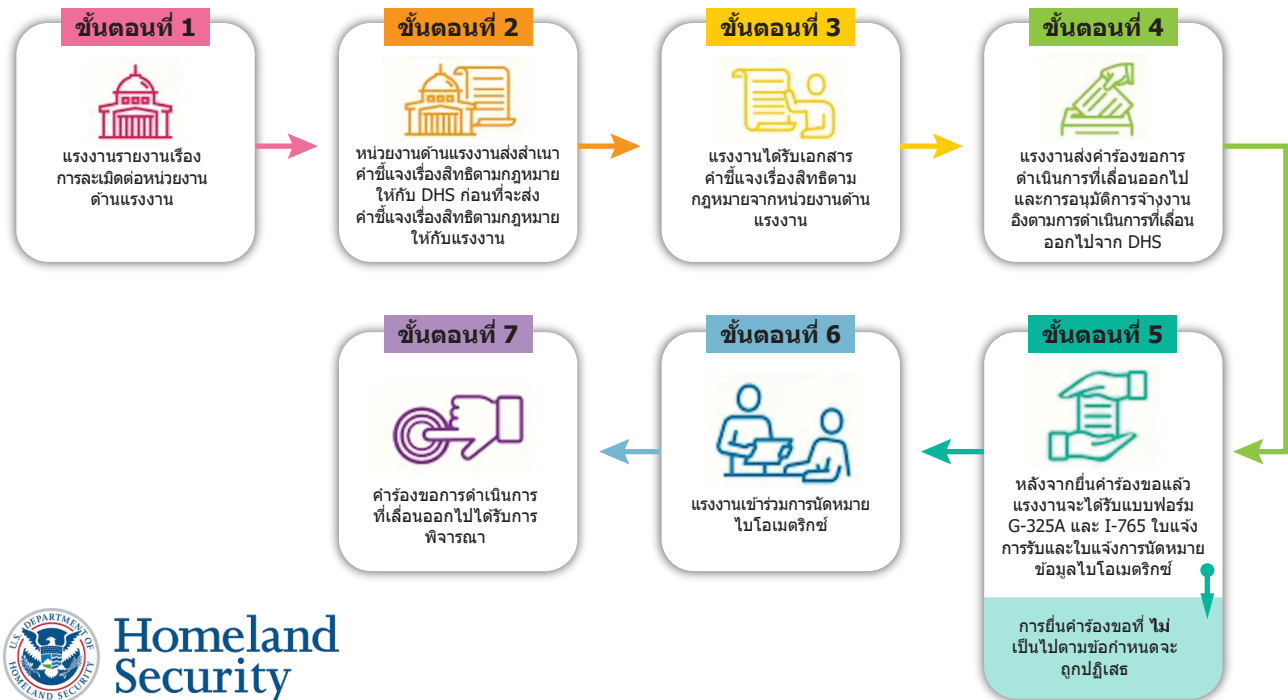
ขั้นตอนที่ 1

แรงงานรายงานเรื่องการละเมิดต่อหน่วยงานด้านแรงงาน

ขั้นตอนที่ 2

หน่วยงานด้านแรงงานส่งสำเนาคำชี้แจงเรื่องสิทธิตามกฎหมายให้กับ DHS ก่อนที่จะส่งคำชี้แจงเรื่องสิทธิตามกฎหมายให้กับแรงงาน

ขั้นตอนที่ 3

แรงงานได้รับเอกสารคำชี้แจงเรื่องสิทธิตามกฎหมายจากหน่วยงานด้านแรงงาน

ขั้นตอนที่ 4

แรงงานส่งคำร้องขอการดำเนินการที่เลื่อนออกไปและการอนุมัติการจ้างงานอิงตามการดำเนินการที่เลื่อนออกไปจาก DHS

ขั้นตอนที่ 5

หลังจากยื่นคำร้องขอแล้ว แรงงานจะได้รับแบบฟอร์ม G-325A และ I-765 ใบแจ้งการรับและใบแจ้งการนัดหมายข้อมูลไบโอเมตริกซ์

การยื่นคำร้องขอที่ ไม่ เป็นไปตามข้อกำหนดจะถูกปฏิเสธ

ขั้นตอนที่ 6

แรงงานเข้าร่วมการนัดหมายไบโอเมตริกซ์

ขั้นตอนที่ 7

คำร้องขอการดำเนินการที่เลื่อนออกไปได้รับการพิจารณา

U.S. DEPARTMENT OF HOMELAND SECURITY
Homeland Security